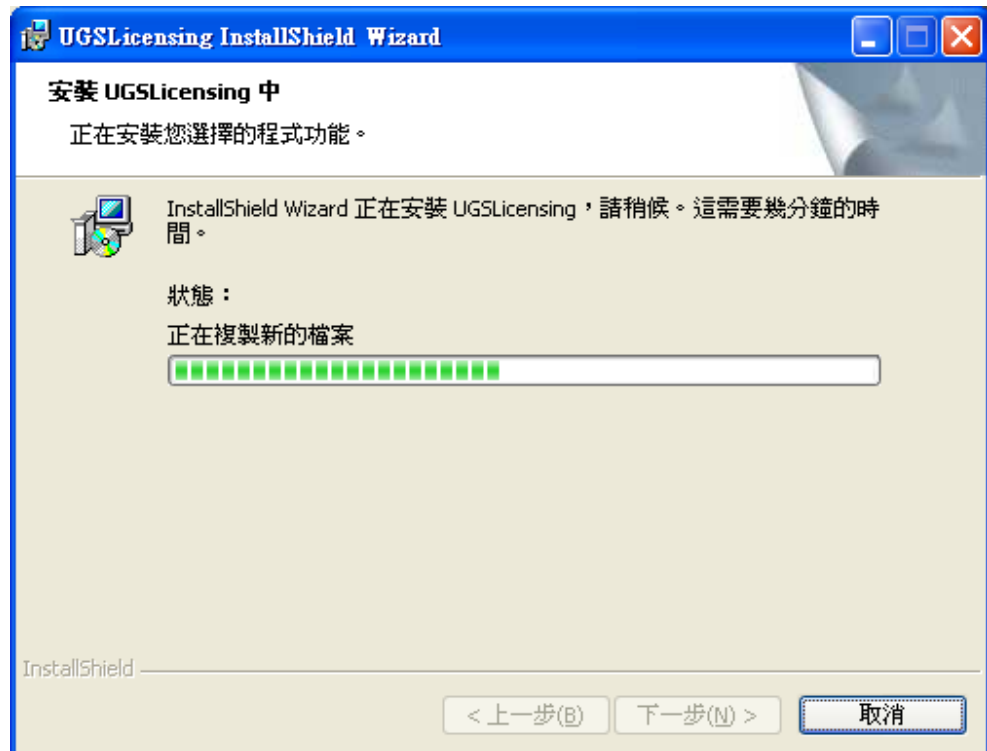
UGSLicensing InstallShield Wizard

安裝 UGSLicensing 中

正在安裝您選擇的程式功能。

InstallShield Wizard 正在安裝 UGSLicensing，請稍候。這需要幾分鐘的時間。

狀態：

正在複製新的檔案

InstallShield

< 上一步(B)

下一步(N) >

取消